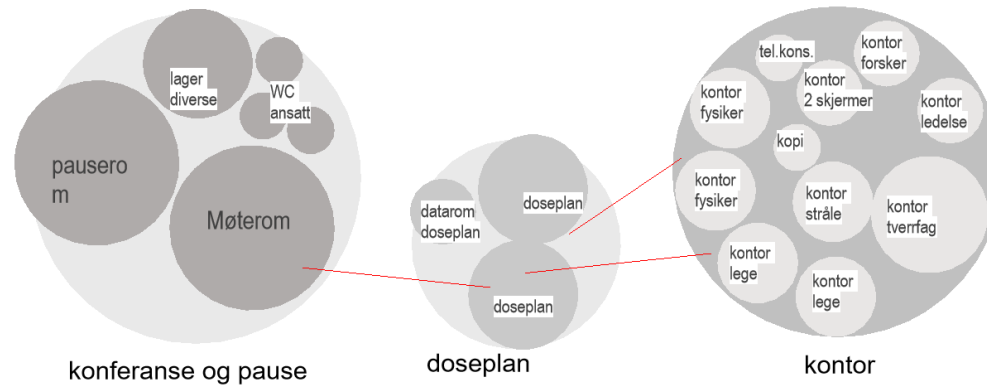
lager diverse

WC ansatt

pausero m

Møterom

konferanse og pause

datarom doseplan

doseplan

doseplan

doseplan

tel.kons.

kontor forsker

kontor 2 skjermer

kontor fysiker

kontor ledelse

kopi

kontor fysiker

kontor stråle

kontor tverrfag

kontor lege

kontor lege

kontor